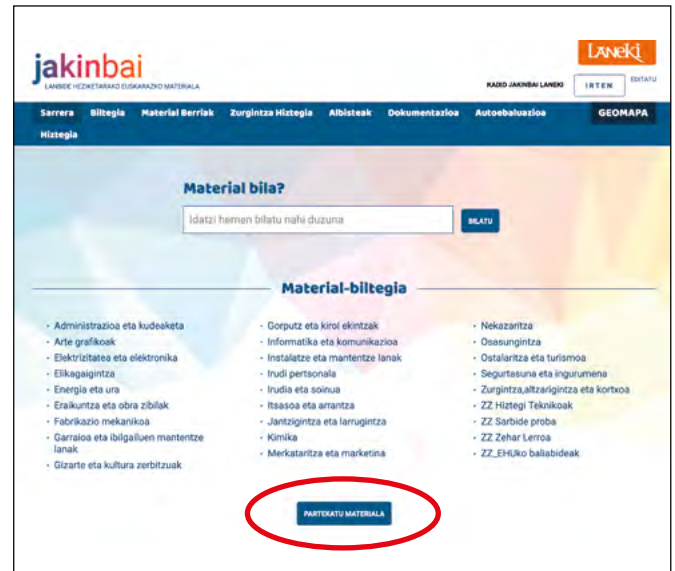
jakinbai
LANBIDE HEZIKETARAKO EUSKARAZKO MATERIALA

LANEKI

KAIXO JAKINBAI LANEKI IRTEN EDITATU

Sarrera Biltegia Material Berriak Zurgintza Hiztegia Albisteak Dokumentazioa Autoebaluazioa GEOMAPA Hiztegia

Material bila?

Idatzi hemen bilatu nahi duzuna

BILATU

Material-biltegia

- Administrazioa eta kudeaketa
- Arte grafikoak
- Elektrizitatea eta elektronika
- Elikagaigintza
- Energia eta ura
- Eraikuntza eta obra zibilak
- Fabrikazio mekanikoa
- Garraioa eta ibilgailuen mantentze lanak
- Gizarte eta kultura zerbitzuak

- Gorputz eta kirol ekintzak
- Informatika eta komunikazioa
- Instalatze eta mantentze lanak
- Irudi pertsonala
- Irudia eta soinua
- Itsasoa eta arrantza
- Jantzigintza eta larrugintza
- Kimika
- Merkataritza eta marketina

- Nekazaritza
- Osasungintza
- Ostalaritza eta turismoa
- Segurtasuna eta ingurumena
- Zurgintza,altzarigintza eta kortxoa
- ZZ Hiztegi Teknikoak
- ZZ Sarbide proba
- ZZ Zehar Lerroa
- ZZ_EHUko baliabideak

PARTEKATU MATERIALA